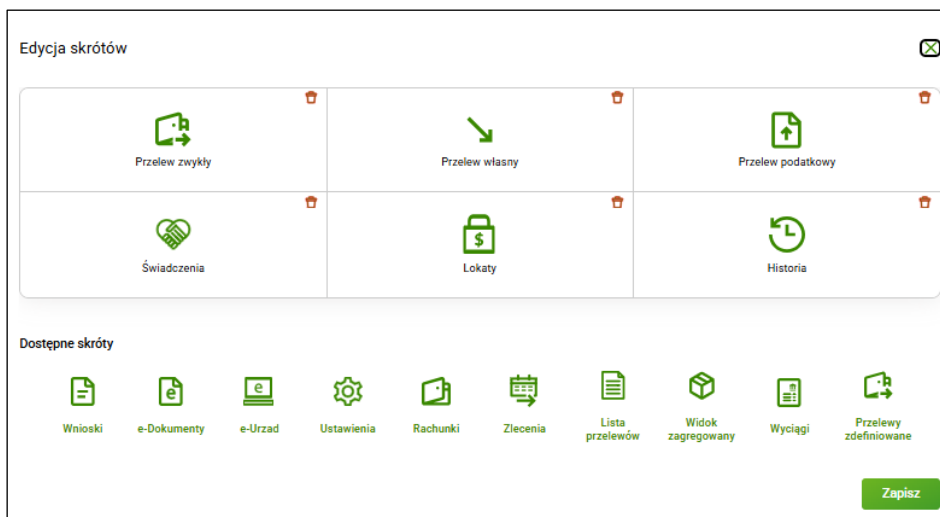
Edycja skrótów

Przelew zwykły

Przelew własny

Przelew podatkowy

Świadczenia

Lokaty

Historia

Dostępne skróty

Wnioski

e-Dokumenty

e-Urząd

Ustawienia

Rachunki

Zlecenia

Lista przelewów

Widok zagregowany

Wyciągi

Przelewy zdefiniowane

Zapisz